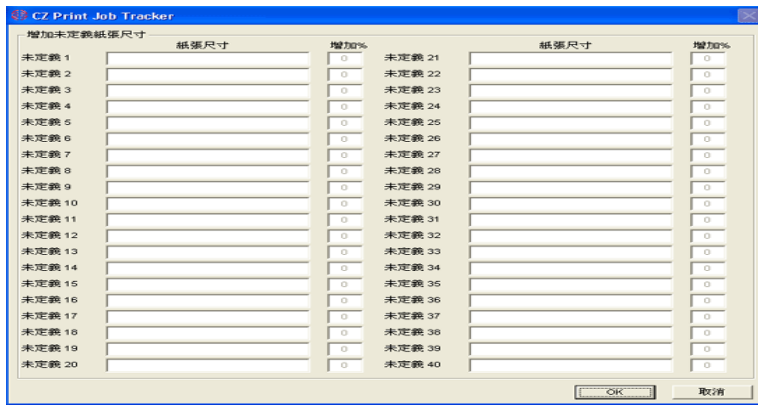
CZ Print Job Tracker

增加未定義紙張尺寸

| | 紙張尺寸 | 增加% | | 紙張尺寸 | 增加% |
|---|---|---|---|---|---|
| 未定義 1 | | 0 | 未定義 21 | | 0 |
| 未定義 2 | | 0 | 未定義 22 | | 0 |
| 未定義 3 | | 0 | 未定義 23 | | 0 |
| 未定義 4 | | 0 | 未定義 24 | | 0 |
| 未定義 5 | | 0 | 未定義 25 | | 0 |
| 未定義 6 | | 0 | 未定義 26 | | 0 |
| 未定義 7 | | 0 | 未定義 27 | | 0 |
| 未定義 8 | | 0 | 未定義 28 | | 0 |
| 未定義 9 | | 0 | 未定義 29 | | 0 |
| 未定義 10 | | 0 | 未定義 30 | | 0 |
| 未定義 11 | | 0 | 未定義 31 | | 0 |
| 未定義 12 | | 0 | 未定義 32 | | 0 |
| 未定義 13 | | 0 | 未定義 33 | | 0 |
| 未定義 14 | | 0 | 未定義 34 | | 0 |
| 未定義 15 | | 0 | 未定義 35 | | 0 |
| 未定義 16 | | 0 | 未定義 36 | | 0 |
| 未定義 17 | | 0 | 未定義 37 | | 0 |
| 未定義 18 | | 0 | 未定義 38 | | 0 |
| 未定義 19 | | 0 | 未定義 39 | | 0 |
| 未定義 20 | | 0 | 未定義 40 | | 0 |

OK 取消